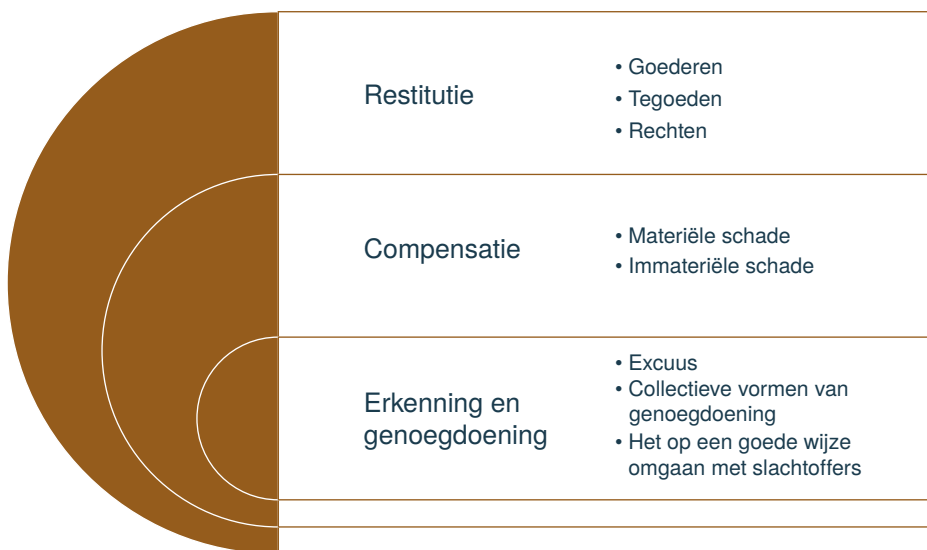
Restitutie

• Goederen
• Tegoeden
• Rechten

Compensatie

• Materiële schade
• Immateriële schade

Erkenning en genoegdoening

• Excuus
• Collectieve vormen van genoegdoening
• Het op een goede wijze omgaan met slachtoffers